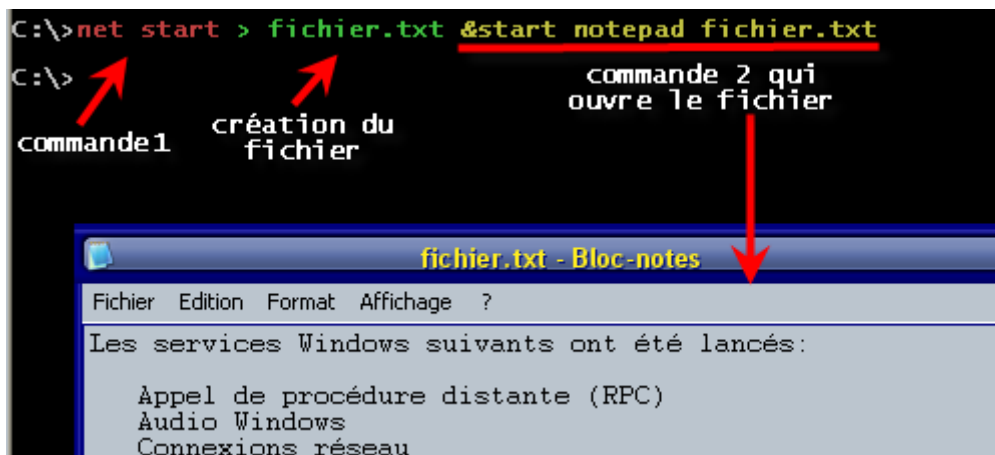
C:\>net start > fichier.txt &start notepad fichier.txt

C:\>

commande1

création du fichier

commande 2 qui ouvre le fichier

fichier.txt - Bloc-notes

Fichier Edition Format Affichage ?

Les services Windows suivants ont été lancés:

Appel de procédure distante (RPC)
Audio Windows
Connexions réseau